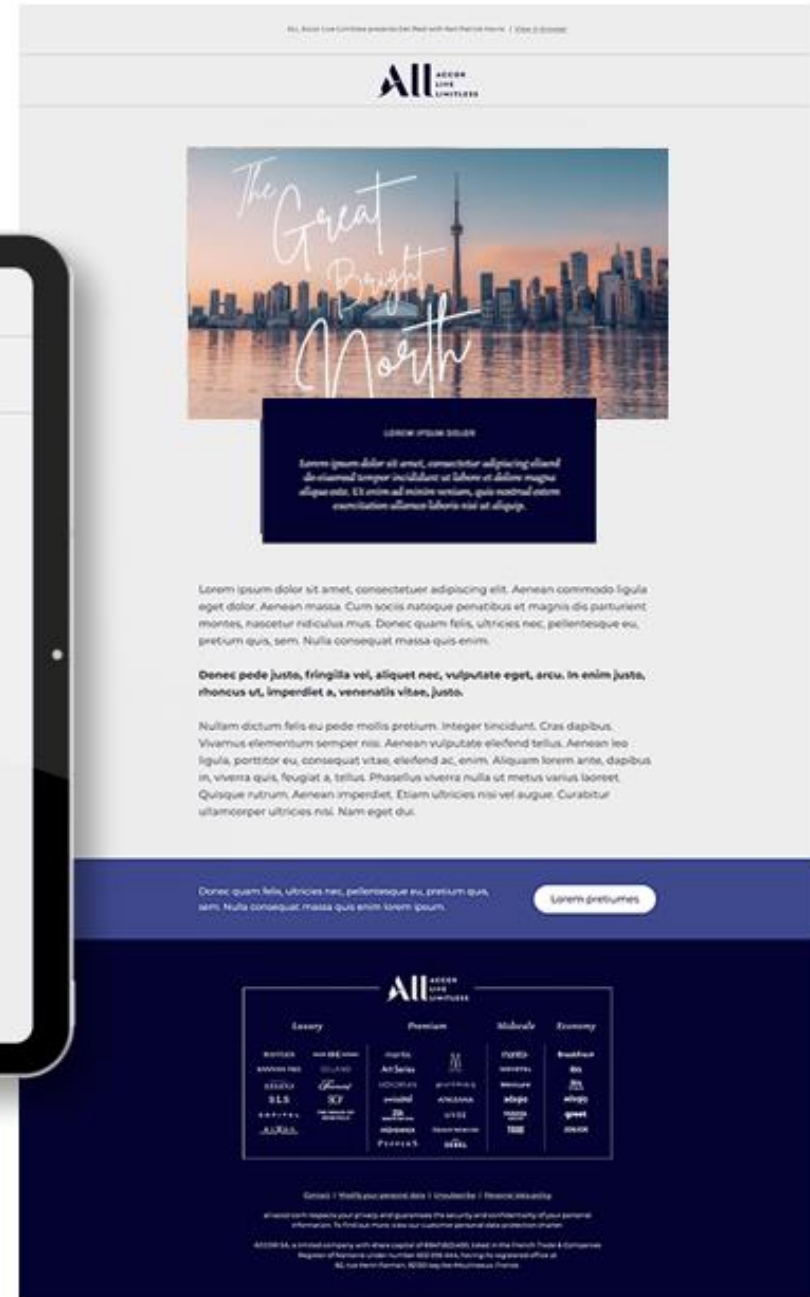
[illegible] | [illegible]

All ACCOR LIVE LIMITLESS

The Great Bright North

LOREM IPSUM DOLER

Lorem ipsum dolor sit amet, consectetur adipiscing eliusmd do eiusmod tempor incididunt ut labore et dolore magna aliqua esto. Ut enim ad minim veniam, quis nostrud estem exercitation ullamco laboris nisi ut aliquip.

Lorem ipsum dolor sit amet, consectetuer adipiscing elit. Aenean commodo ligula eget dolor. Aenean massa. Cum sociis natoque penatibus et magnis dis parturient montes, nascetur ridiculus mus. Donec quam felis, ultricies nec, pellentesque eu, pretium quis, sem. Nulla consequat massa quis enim.

Donec pede justo, fringilla vel, aliquet nec, vulputate eget, arcu. In enim justo, rhoncus ut, imperdiet a, venenatis vitae, justo.

Nullam dictum felis eu pede mollis pretium. Integer tincidunt. Cras dapibus. Vivamus elementum semper nisi. Aenean vulputate eleifend tellus. Aenean leo ligula, porttitor eu, consequat vitae, eleifend ac, enim. Aliquam lorem ante, dapibus in, viverra quis, feugiat a, tellus. Phasellus viverra nulla ut metus varius laoreet. Quisque rutrum. Aenean imperdiet. Etiam ultricies nisi vel augue. Curabitur ullamcorper ultricies nisi. Nam eget dui.

Donec quam felis, ultricies nec, pellentesque eu, pretium quis, sem. Nulla consequat massa quis enim lorem ipsum.

Lorem pretiumes

All ACCOR LIVE LIMITLESS

Luxury

Premium

Midscale

Economy

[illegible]

Contact | Modify your personal data | Unsubscribe | Personal data policy

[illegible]

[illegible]